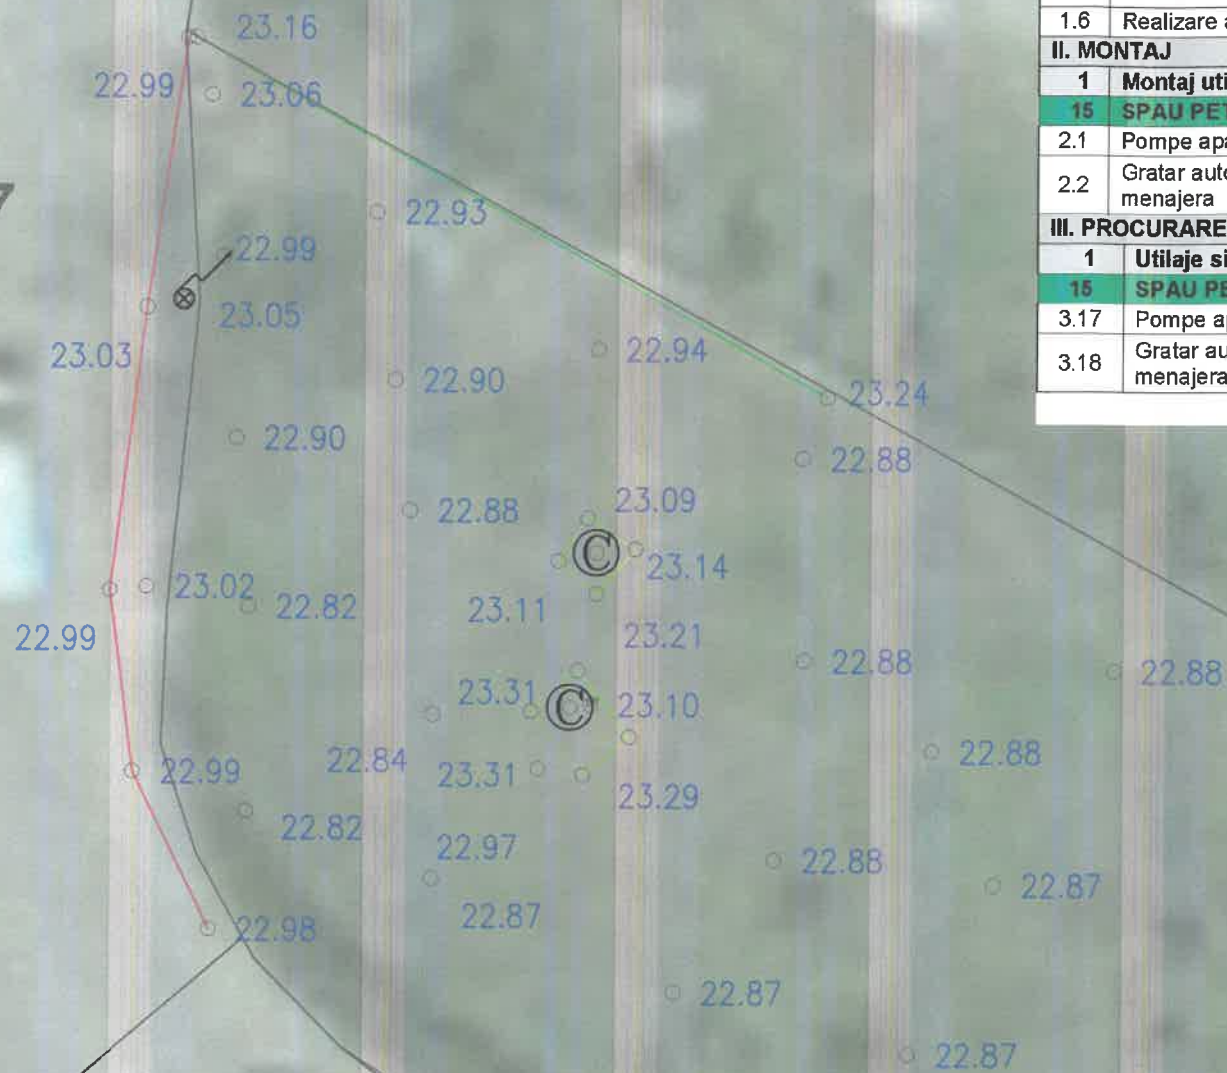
| 1.6 | Realizare a |
|---|---|
| II. MONTAJ | |
| 1 | Montaj uti |
| 15 | SPAU PE |
| 2.1 | Pompe apa |
| 2.2 | Gratar auto menajera |
| III. PROCURARE | |
| 1 | Utilaje si |
| 15 | SPAU PE |
| 3.17 | Pompe a |
| 3.18 | Gratar au menajera |

23.16
22.99
23.06
22.93
22.99
23.05
23.03
22.94
22.90
23.24
22.90
22.88
22.88
23.09
23.14
23.02
22.82
22.99
23.11
23.21
22.88
22.88
23.31
23.10
22.88
22.84
22.99
23.31
23.29
22.82
22.97
22.88
22.87
22.98
22.87
22.87
22.87